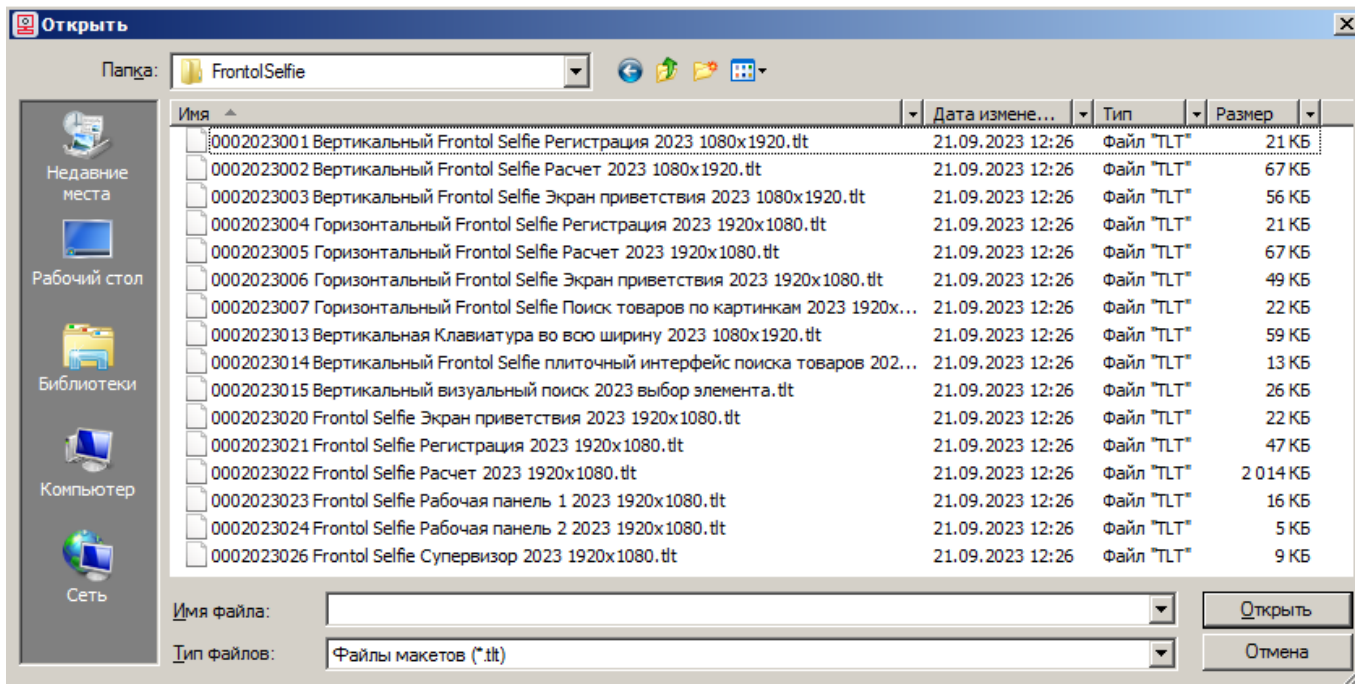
Открыть

Папка: FrontolSelfie

Недавние места
Рабочий стол
Библиотеки
Компьютер
Сеть

| Имя | Дата измене... | Тип | Размер |
|---|---|---|---|
| 0002023001 Вертикальный Frontol Selfie Регистрация 2023 1080x1920.tlt | 21.09.2023 12:26 | Файл "TLT" | 21 КБ |
| 0002023002 Вертикальный Frontol Selfie Расчет 2023 1080x1920.tlt | 21.09.2023 12:26 | Файл "TLT" | 67 КБ |
| 0002023003 Вертикальный Frontol Selfie Экран приветствия 2023 1080x1920.tlt | 21.09.2023 12:26 | Файл "TLT" | 56 КБ |
| 0002023004 Горизонтальный Frontol Selfie Регистрация 2023 1920x1080.tlt | 21.09.2023 12:26 | Файл "TLT" | 21 КБ |
| 0002023005 Горизонтальный Frontol Selfie Расчет 2023 1920x1080.tlt | 21.09.2023 12:26 | Файл "TLT" | 67 КБ |
| 0002023006 Горизонтальный Frontol Selfie Экран приветствия 2023 1920x1080.tlt | 21.09.2023 12:26 | Файл "TLT" | 49 КБ |
| 0002023007 Горизонтальный Frontol Selfie Поиск товаров по картинкам 2023 1920x... | 21.09.2023 12:26 | Файл "TLT" | 22 КБ |
| 0002023013 Вертикальная Клавиатура во всю ширину 2023 1080x1920.tlt | 21.09.2023 12:26 | Файл "TLT" | 59 КБ |
| 0002023014 Вертикальный Frontol Selfie плиточный интерфейс поиска товаров 202... | 21.09.2023 12:26 | Файл "TLT" | 13 КБ |
| 0002023015 Вертикальный визуальный поиск 2023 выбор элемента.tlt | 21.09.2023 12:26 | Файл "TLT" | 26 КБ |
| 0002023020 Frontol Selfie Экран приветствия 2023 1920x1080.tlt | 21.09.2023 12:26 | Файл "TLT" | 22 КБ |
| 0002023021 Frontol Selfie Регистрация 2023 1920x1080.tlt | 21.09.2023 12:26 | Файл "TLT" | 47 КБ |
| 0002023022 Frontol Selfie Расчет 2023 1920x1080.tlt | 21.09.2023 12:26 | Файл "TLT" | 2 014 КБ |
| 0002023023 Frontol Selfie Рабочая панель 1 2023 1920x1080.tlt | 21.09.2023 12:26 | Файл "TLT" | 16 КБ |
| 0002023024 Frontol Selfie Рабочая панель 2 2023 1920x1080.tlt | 21.09.2023 12:26 | Файл "TLT" | 5 КБ |
| 0002023026 Frontol Selfie Супервизор 2023 1920x1080.tlt | 21.09.2023 12:26 | Файл "TLT" | 9 КБ |

Имя файла:
Открыть
Тип файлов: Файлы макетов (*.tlt)
Отмена